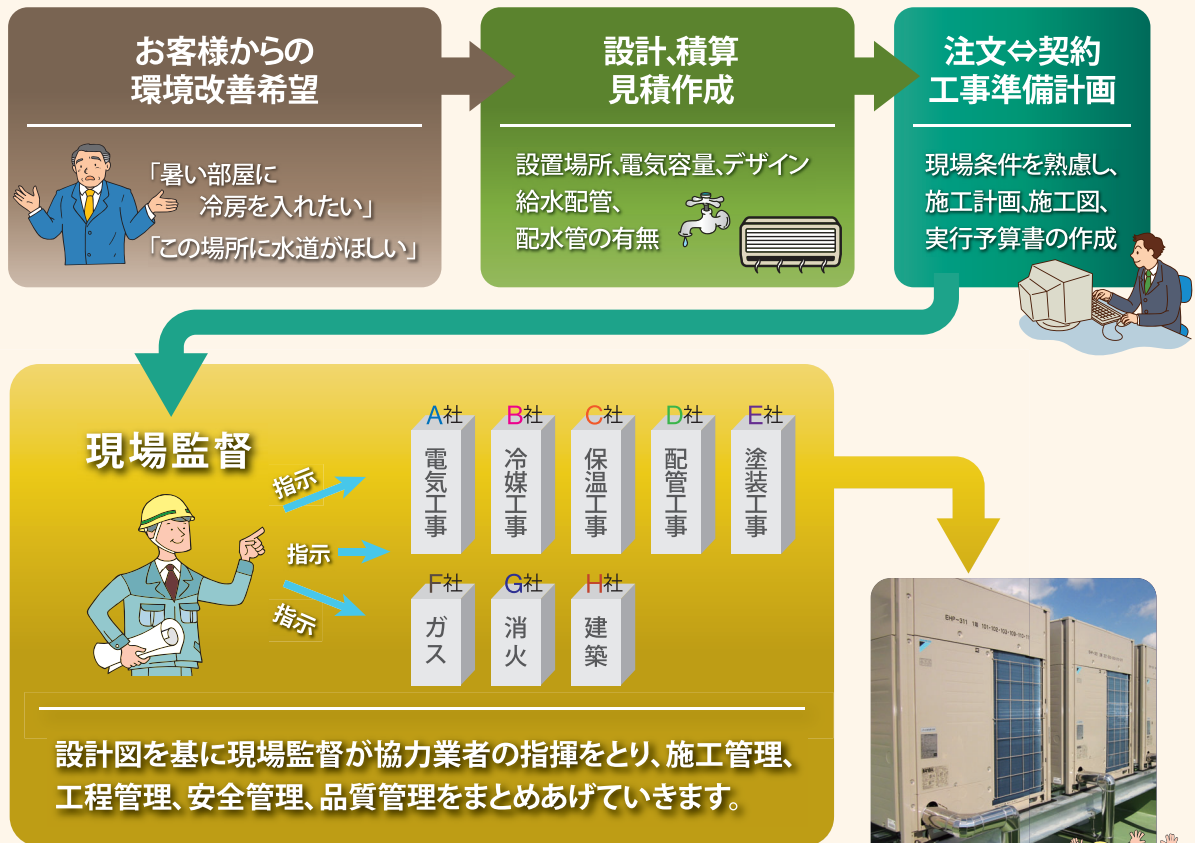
お客様からの
環境改善希望

「暑い部屋に
冷房を入れたい」
「この場所に水道がほしい」

設計､積算
見積作成

設置場所､電気容量､デザイン
給水配管､
配水管の有無

注文⇔契約
工事準備計画

現場条件を熟慮し､
施工計画､施工図､
実行予算書の作成

現場監督

指示
指示
指示

A社 電気工事
B社 冷媒工事
C社 保温工事
D社 配管工事
E社 塗装工事
F社 ガス
G社 消火
H社 建築

設計図を基に現場監督が協力業者の指揮をとり､施工管理､工程管理､安全管理､品質管理をまとめあげていきます｡